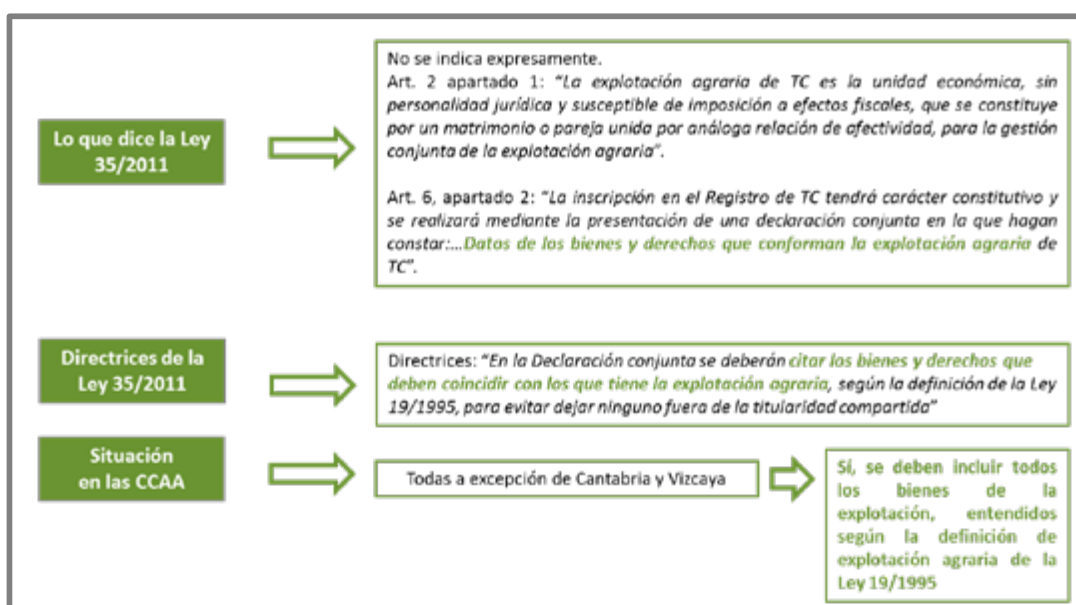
Lo que dice la Ley 35/2011

No se indica expresamente.
Art. 2 apartado 1: "La explotación agraria de TC es la unidad económica, sin personalidad jurídica y susceptible de imposición a efectos fiscales, que se constituye por un matrimonio o pareja unida por análoga relación de afectividad, para la gestión conjunta de la explotación agraria".

Art. 6, apartado 2: "La inscripción en el Registro de TC tendrá carácter constitutivo y se realizará mediante la presentación de una declaración conjunta en la que hagan constar:...Datos de los bienes y derechos que conforman la explotación agraria de TC".

Directrices de la Ley 35/2011

Directrices: "En la Declaración conjunta se deberán citar los bienes y derechos que deben coincidir con los que tiene la explotación agraria, según la definición de la Ley 19/1995, para evitar dejar ninguno fuera de la titularidad compartida"

Situación en las CCAA

Todas a excepción de Cantabria y Vizcaya

Sí, se deben incluir todos los bienes de la explotación, entendidos según la definición de explotación agraria de la Ley 19/1995